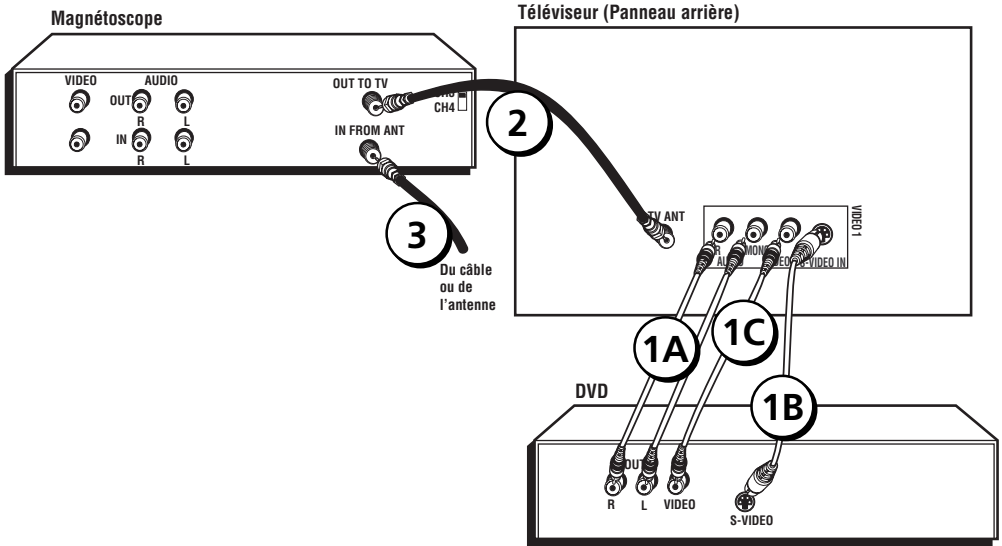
Magnétoscope

VIDEO
AUDIO
OUT
R
L
IN
R
L
OUT TO TV
CH3
CH4
IN FROM ANT

2

3

Du câble ou de l'antenne

Téléviseur (Panneau arrière)

TV ANT
R
AUDIO
MONO
VIDEO
S-VIDEO IN
VIDEO1

1A
1C
1B

DVD

OUT
R
L
VIDEO
S-VIDEO